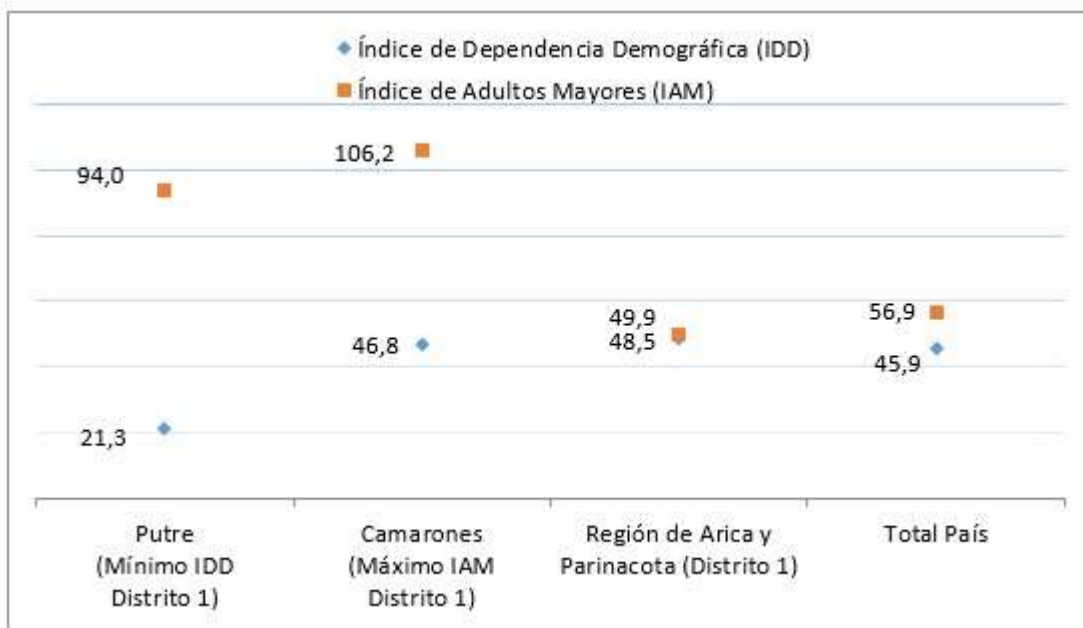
Índice de Dependencia Demográfica (IDD)
Índice de Adultos Mayores (IAM)

94,0
106,2
49,9
48,5
56,9
46,8
45,9
21,3

Putre (Mínimo IDD Distrito 1)
Camarones (Máximo IAM Distrito 1)
Región de Arica y Parinacota (Distrito 1)
Total País